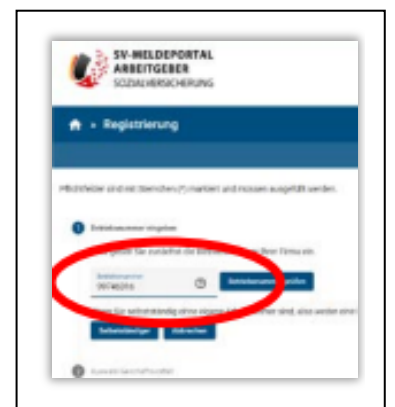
SV-MELDEPORTAL
ARBEITGEBER
SOZIALVERSICHERUNG

» Registrierung

Pflichtfelder sind mit Sternchen (*) markiert und müssen ausgefüllt werden.

1 Betriebsnummer eingeben

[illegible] Sie zunächst die Betriebs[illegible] Ihrer Firma ein.

Betriebsnummer
09746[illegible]

Betriebsnummer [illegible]

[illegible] Sie selbstständig ohne eigene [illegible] sind, also weder eine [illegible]

Selbstständiger Abbrechen

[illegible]